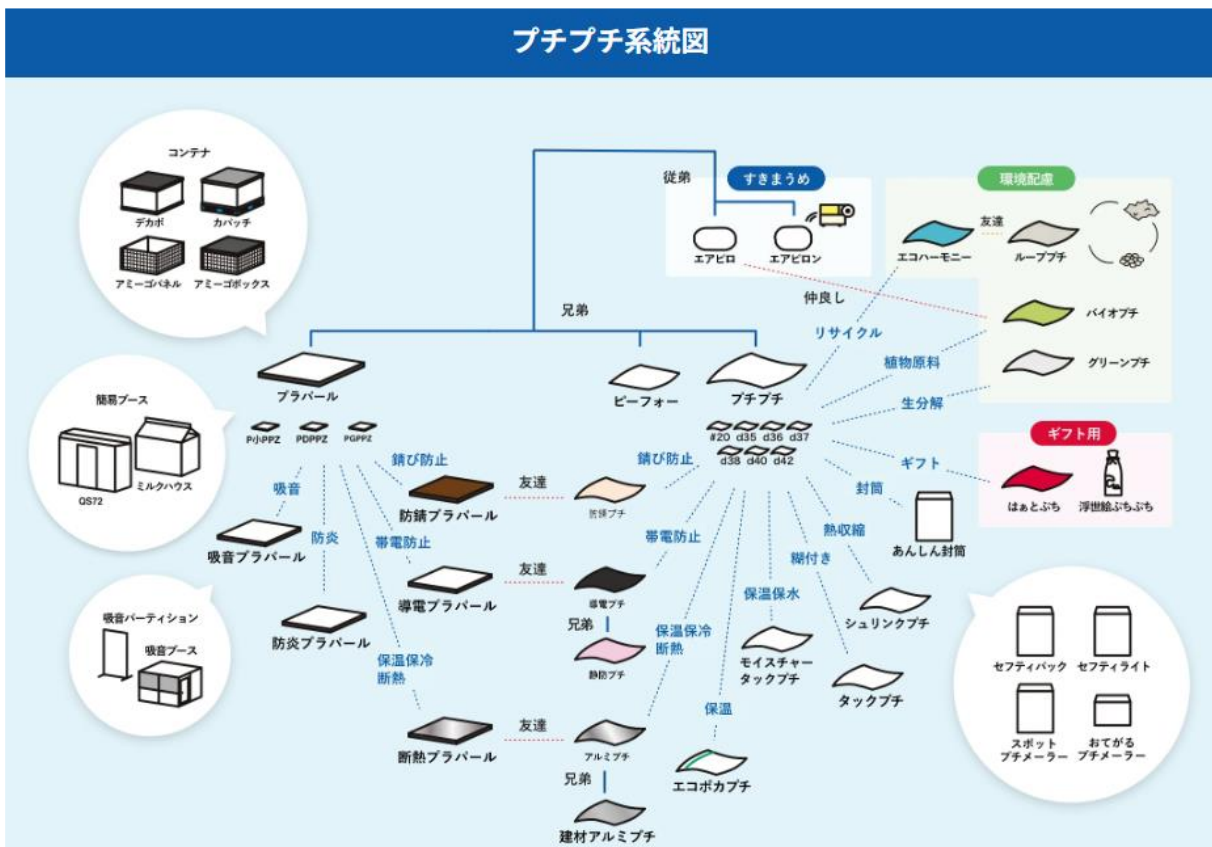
プチプチ系統図

コンテナ
デカボ
カバッチ
アミーゴパネル
アミーゴボックス

従弟
すきまうめ
エアピロ
エアピロン

環境配慮
友達
エコハーモニー
ループプチ

仲良し
兄弟
リサイクル
バイオプチ
植物原料
グリーンプチ
生分解

簡易ブース
QS72
ミルクハウス

プラパール
ピーフォー
プチプチ
P小PPZ
PDPPZ
PGPPZ
#20 d35 d36 d37
d38 d40 d42

ギフト用
ギフト
はぁとぷち
浮世絵ぷちぷち
封筒
あんしん封筒
熱収縮
糊付き
シュリンクプチ
タックプチ

吸音
錆び防止
友達
錆び防止
防錆プチ
防錆プラパール
吸音プラパール
防炎
帯電防止
帯電防止
導電プラパール
友達
導電プチ
兄弟
静防プチ
防炎プラパール
保温保水
モイスチャータックプチ
保温保冷
断熱
保温保冷
断熱
保温
エコポカプチ
断熱プラパール
友達
アルミプチ
兄弟
建材アルミプチ

吸音パーティション
吸音ブース

セフティパック
セフティライト
スポットプチメーラー
おてがるプチメーラー